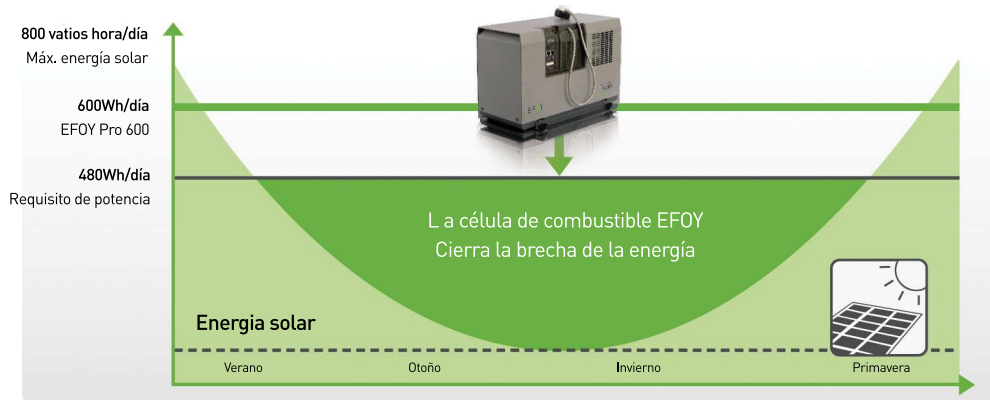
800 vatios hora/día
Máx. energía solar

600Wh/día
EFOY Pro 600

480Wh/día
Requisito de potencia

L a célula de combustible EFOY
Cierra la brecha de la energía

Energia solar

Verano
Otoño
Invierno
Primavera